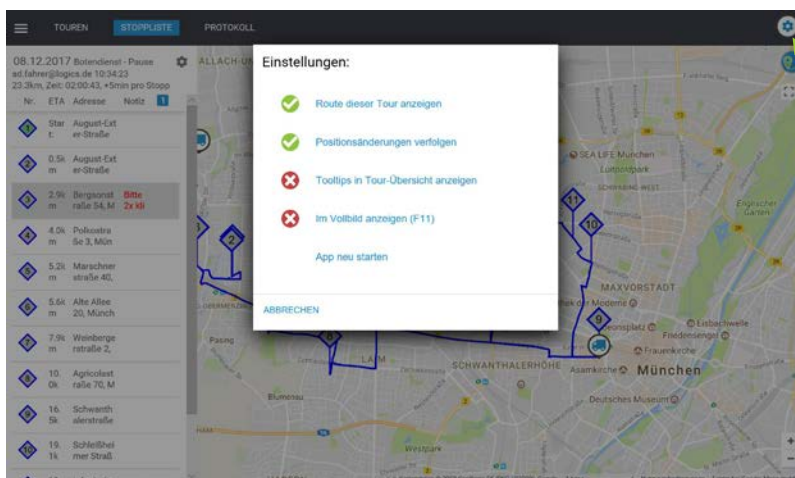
TOUREN STOPPLISTE PROTOKOLL

08.12.2017 Botendienst - Pause
sd.fahrer@logics.de 10:34:23
23.3km, Zeit: 02:00:43, +5min pro Stopp

| Nr. | ETA | Adresse | Notiz |
|---|---|---|---|
| 1 | Start | August-Exter-Straße | |
| 2 | 0.5km | August-Exter-Straße | |
| 3 | 2.9km | Bergsonstraße 54, M | Bitte 2x kli |
| 4 | 4.0km | Polkostraße 3, Mün | |
| 5 | 5.2km | Marschnerstraße 40, | |
| 6 | 5.6km | Alte Allee 20, Münch | |
| 7 | 7.9km | Weinbergerstraße 2, | |
| 8 | 10.0km | Agricolastraße 70, M | |
| 9 | 16.5km | Schwanthalerstraße | |
| 10 | 19.1km | Schleißheimer Straß | |

Einstellungen:

Route dieser Tour anzeigen

Positionsänderungen verfolgen

Tooltips in Tour-Übersicht anzeigen

Im Vollbild anzeigen (F11)

App neu starten

ABBRECHEN

ALLACH-U
SEA LIFE München
Luitpoldpark
SCHWABING-WEST
Englischer Garten
MAXVORSTADT
Pasing
LAIM
SCHWANTHALERHÖHE
Asamkirche
München
Frauenkirche
Eisbachwelle
Friedensengel
Deutsches Museum
Blumenau
Westpark